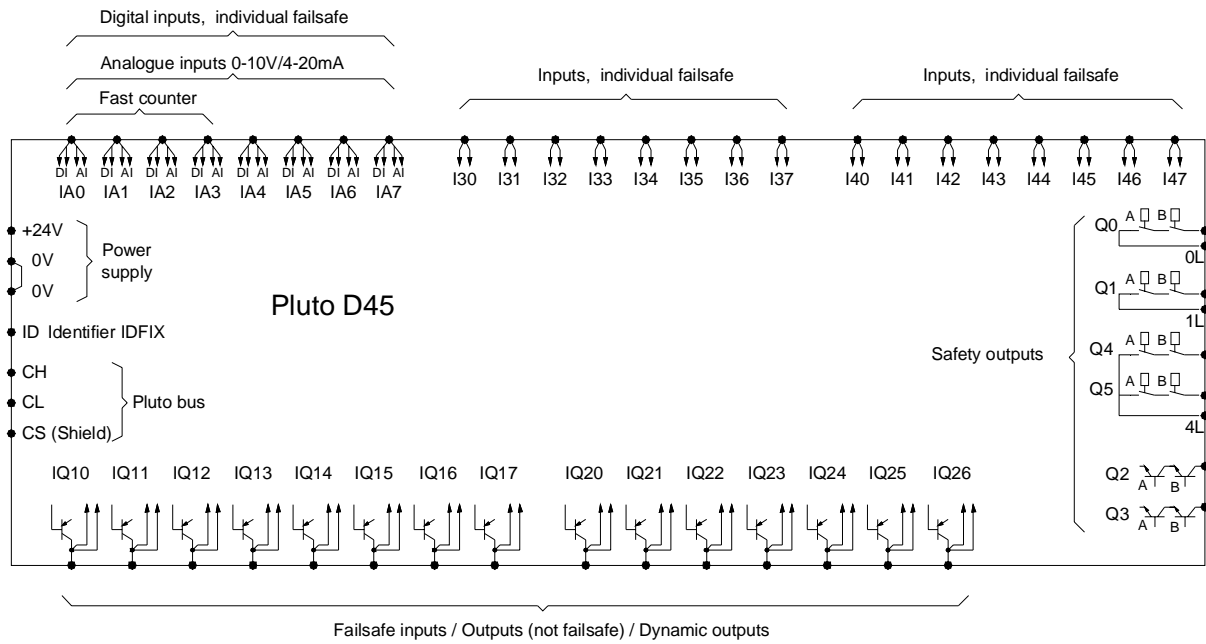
Digital inputs, individual failsafe

Analogue inputs 0-10V/4-20mA

Fast counter

Inputs, individual failsafe

Inputs, individual failsafe

DI AI DI AI DI AI DI AI DI AI DI AI DI AI DI AI
IA0 IA1 IA2 IA3 IA4 IA5 IA6 IA7

I30 I31 I32 I33 I34 I35 I36 I37

I40 I41 I42 I43 I44 I45 I46 I47

+24V
0V
0V
Power supply

Pluto D45

ID Identifier IDFIX

CH
CL
CS (Shield)
Pluto bus

Q0 A B
0L
Q1 A B
1L
Q4 A B
Q5 A B
4L
Safety outputs

Q2 A B
Q3 A B

IQ10 IQ11 IQ12 IQ13 IQ14 IQ15 IQ16 IQ17 IQ20 IQ21 IQ22 IQ23 IQ24 IQ25 IQ26

Failsafe inputs / Outputs (not failsafe) / Dynamic outputs